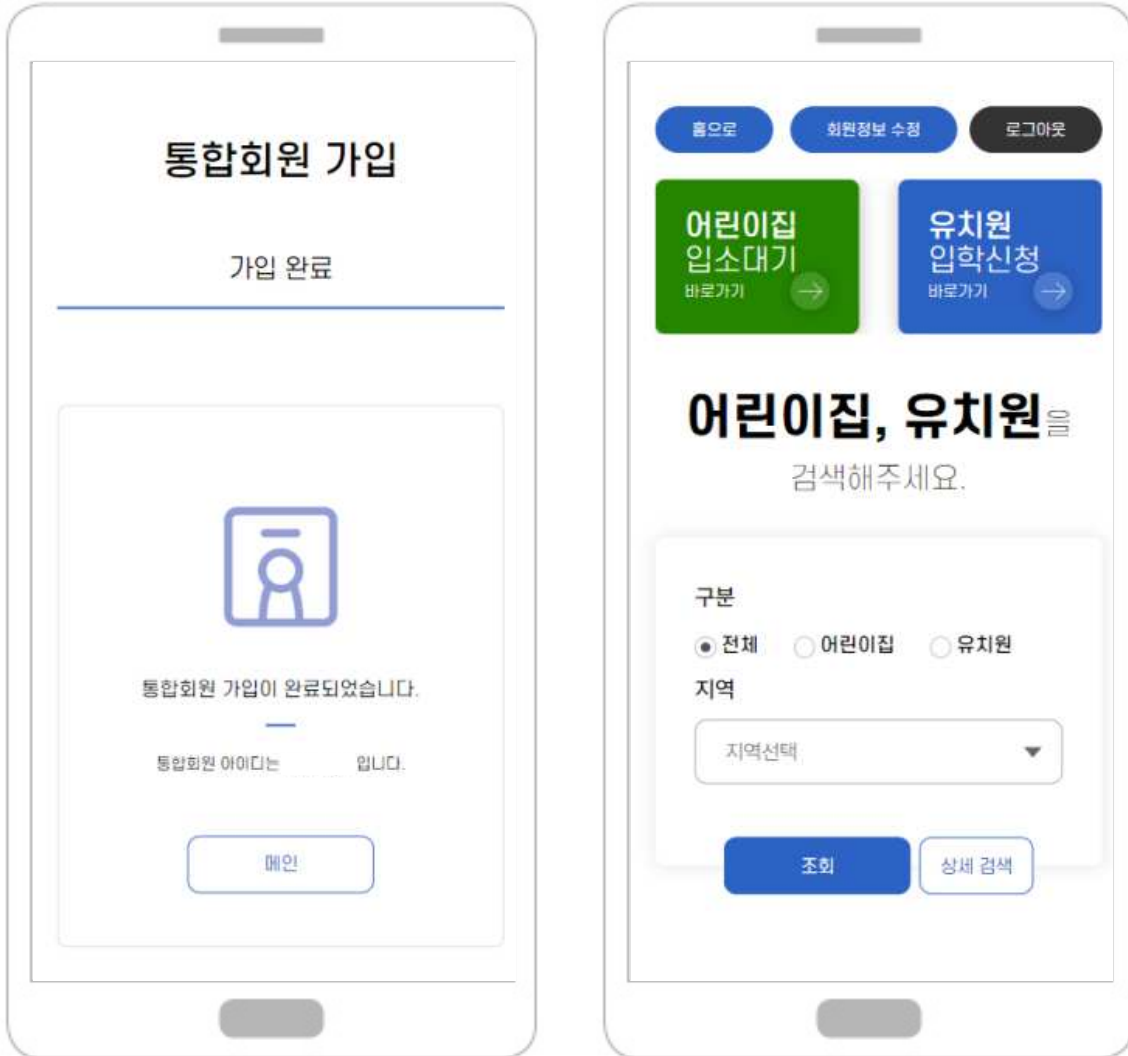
통합회원 가입

가입 완료

통합회원 가입이 완료되었습니다.

통합회원 아이디는 입니다.

메인

홈으로 회원정보 수정 로그아웃

어린이집 입소대기 바로가기

유치원 입학신청 바로가기

어린이집, 유치원을 검색해주세요.

구분

전체 어린이집 유치원

지역

지역선택

조회 상세 검색